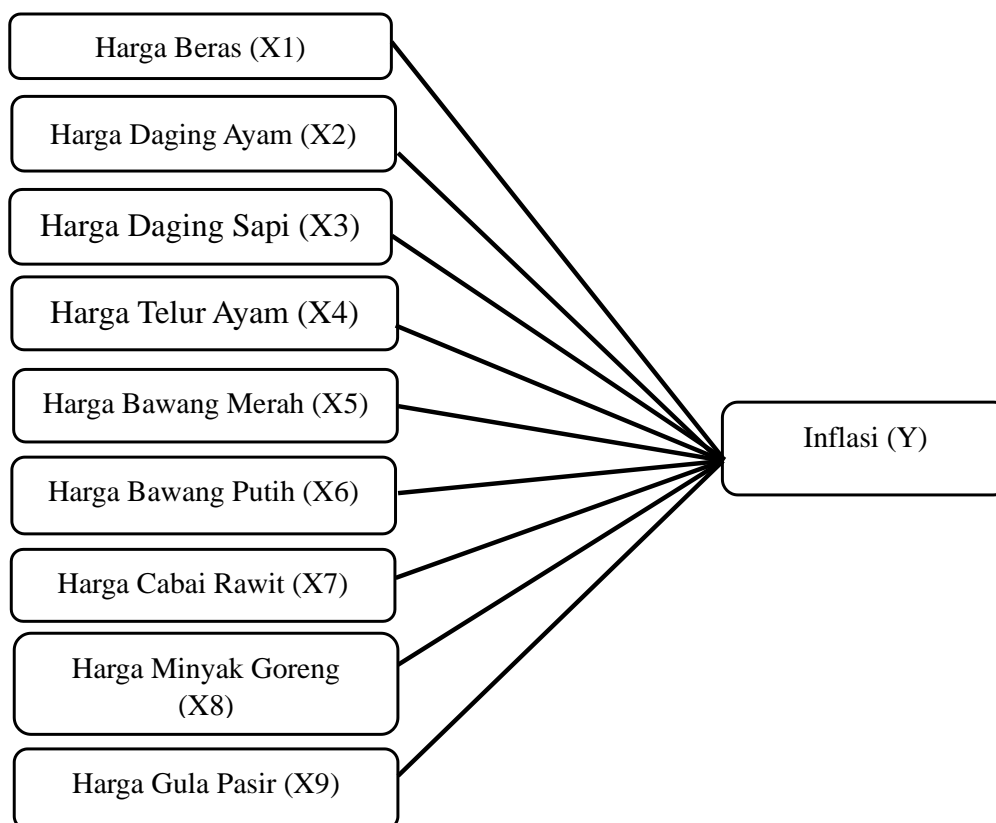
Harga Beras (X1)

Harga Daging Ayam (X2)

Harga Daging Sapi (X3)

Harga Telur Ayam (X4)

Harga Bawang Merah (X5)

Harga Bawang Putih (X6)

Harga Cabai Rawit (X7)

Harga Minyak Goreng (X8)

Harga Gula Pasir (X9)

Inflasi (Y)